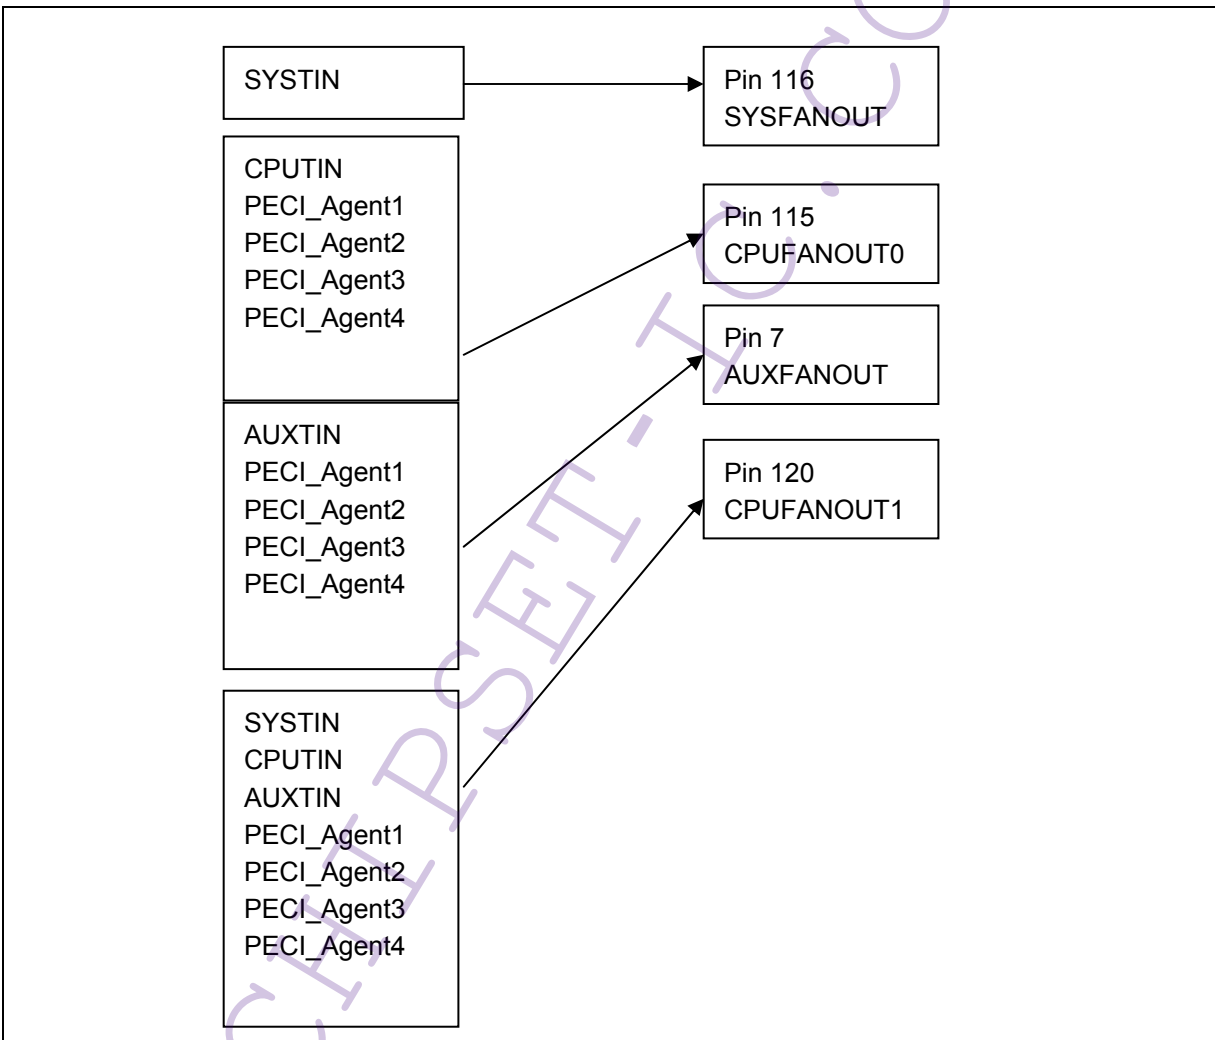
SYSTIN

Pin 116
SYSFANOUT

CPUTIN
PECI_Agent1
PECI_Agent2
PECI_Agent3
PECI_Agent4

Pin 115
CPUFANOUT0

Pin 7
AUXFANOUT

AUXTIN
PECI_Agent1
PECI_Agent2
PECI_Agent3
PECI_Agent4

Pin 120
CPUFANOUT1

SYSTIN
CPUTIN
AUXTIN
PECI_Agent1
PECI_Agent2
PECI_Agent3
PECI_Agent4

CHIPSET-IC.CO